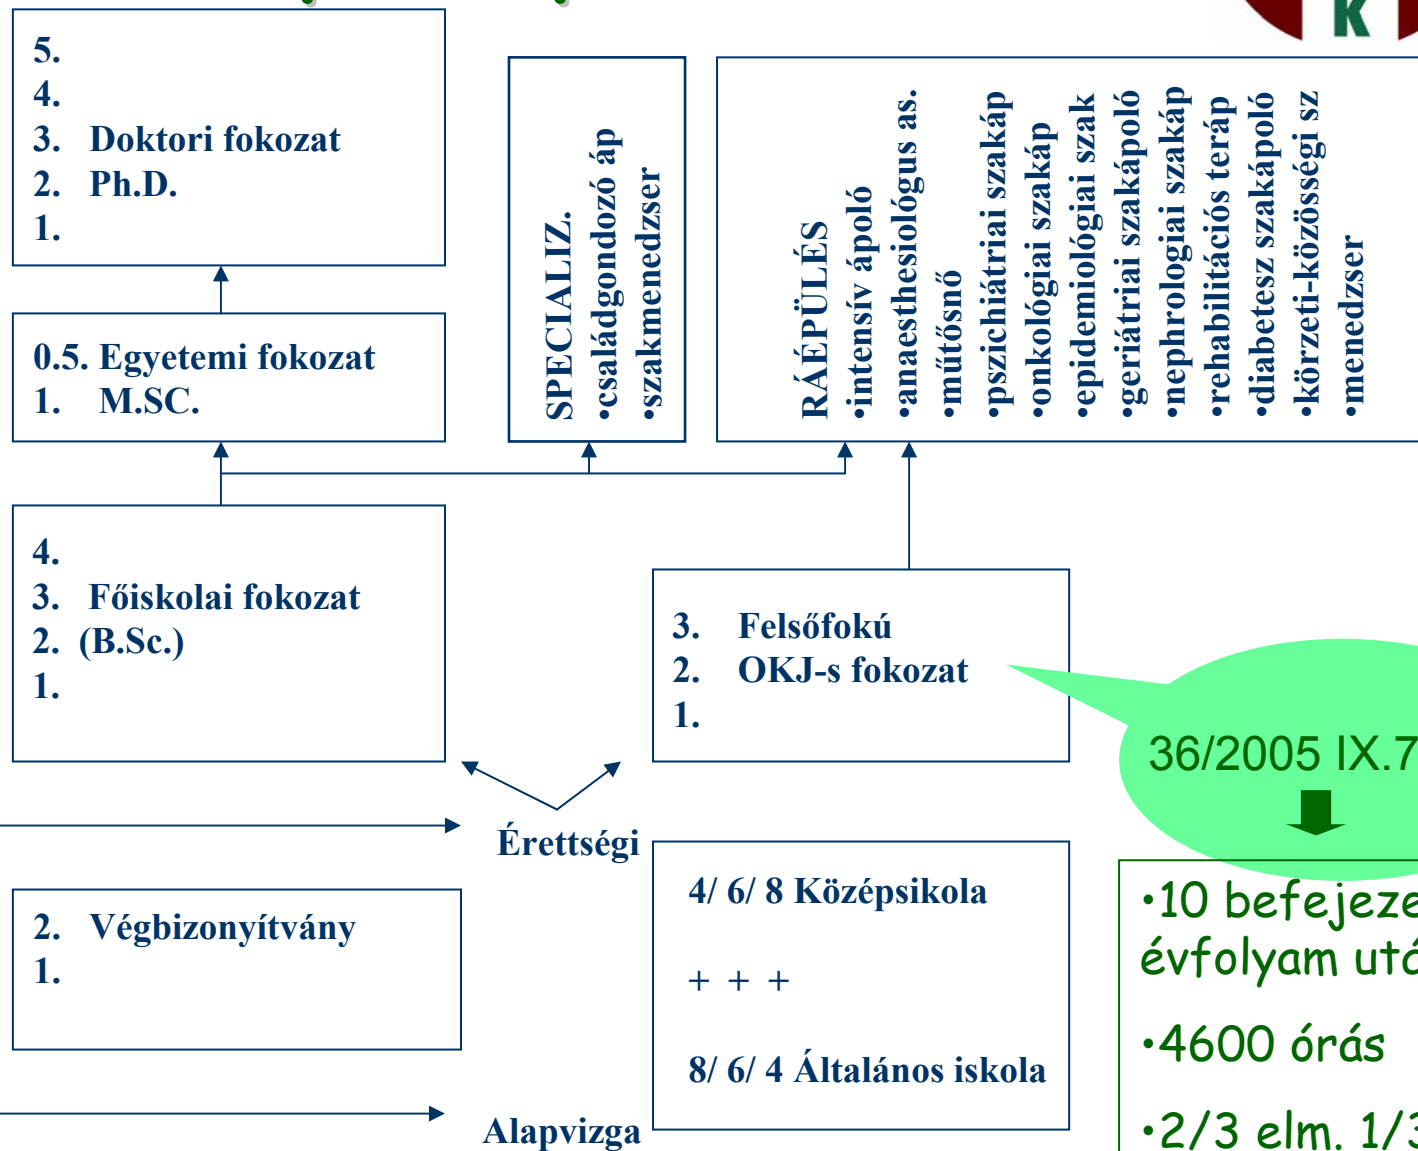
5.
4.
3. Doktori fokozat
2. Ph.D.
1.

SPECIALIZ.
•családgondozó áp
•szakmenedzser

RÁÉPÜLÉS
•intenzív ápoló
•anaesthesiológus as.
•műtősnő
•pszichiátriai szakáp
•onkológiai szakáp
•epidemiológiai szak
•geriátriai szakápoló
•nephrologiai szakáp
•rehabilitációs teráp
•diabetesz szakápoló
•körzeti-közösségi sz
•menedzser

0.5. Egyetemi fokozat
1. M.SC.

4.
3. Főiskolai fokozat
2. (B.Sc.)
1.

3. Felsőfokú
2. OKJ-s fokozat
1.

36/2005 IX.7

Érettségi

2. Végbizonyítvány
1.

4/ 6/ 8 Középsikola

+ + +

8/ 6/ 4 Általános iskola

Alapvizga

•10 befejeze
évfolyam utá

•4600 órás

•2/3 elm. 1/3